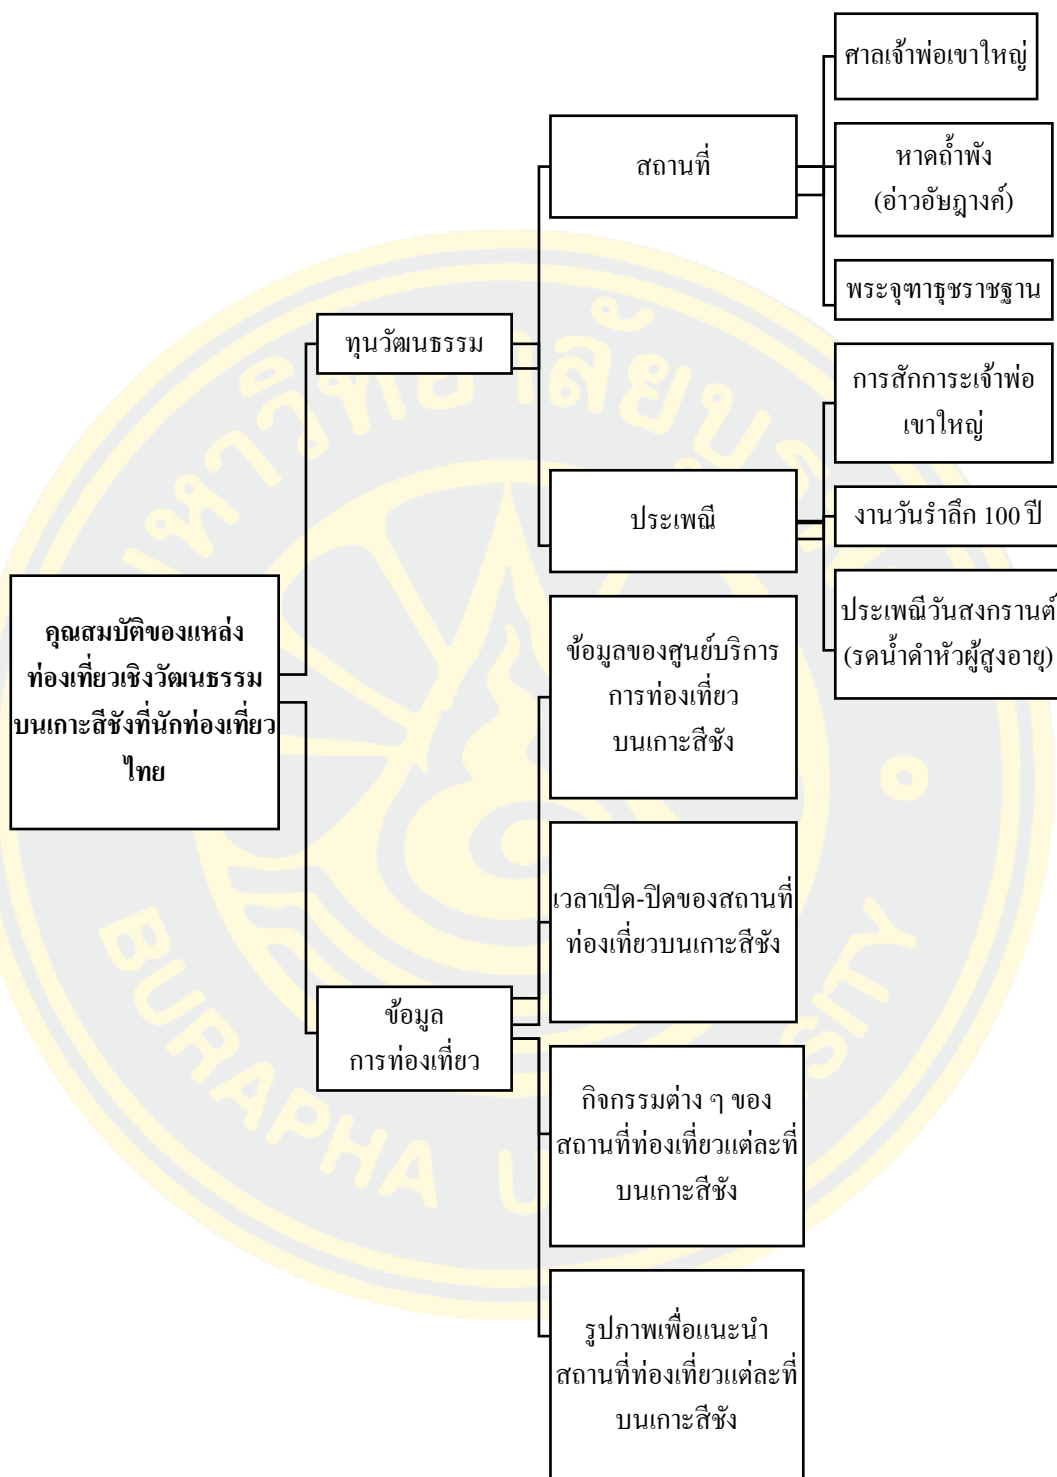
คุณสมบัติของแหล่งท่องเที่ยวเชิงวัฒนธรรมบนเกาะสีชังที่นักท่องเที่ยวไทย

ทุนวัฒนธรรม

สถานที่

ศาลเจ้าพ่อเขาใหญ่

หาดถ้ำพัง (อ่าวอัษฎางค์)

พระจุฑาธุชราชฐาน

ประเพณี

การสักการะเจ้าพ่อเขาใหญ่

งานวันรำลึก 100 ปี

ประเพณีวันสงกรานต์ (รดน้ำดำหัวผู้สูงอายุ)

ข้อมูล การท่องเที่ยว

ข้อมูลของศูนย์บริการการท่องเที่ยวบนเกาะสีชัง

เวลาเปิด-ปิดของสถานที่ท่องเที่ยวบนเกาะสีชัง

กิจกรรมต่าง ๆ ของสถานที่ท่องเที่ยวแต่ละที่บนเกาะสีชัง

รูปภาพเพื่อแนะนำสถานที่ท่องเที่ยวแต่ละที่บนเกาะสีชัง

BURAPHA UNIVERSITY